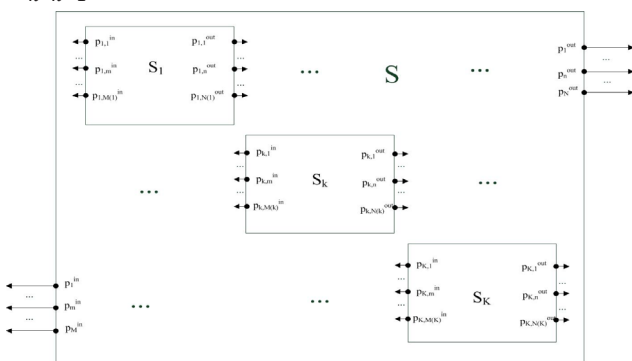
$p_{1,1}^{in}$
...
$p_{1,m}^{in}$
...
$p_{1,M(1)}^{in}$
$S_1$
$p_{1,1}^{out}$
...
$p_{1,n}^{out}$
...
$p_{1,N(1)}^{out}$

...

S

...

$p_1^{out}$
...
$p_n^{out}$
...
$p_N^{out}$

...

$p_{k,1}^{in}$
...
$p_{k,m}^{in}$
...
$p_{k,M(k)}^{in}$
$S_k$
$p_{k,1}^{out}$
...
$p_{k,n}^{out}$
...
$p_{k,N(k)}^{out}$

...

$p_1^{in}$
...
$p_m^{in}$
...
$p_M^{in}$

...

...

$p_{K,1}^{in}$
...
$p_{K,m}^{in}$
...
$p_{K,M(K)}^{in}$
$S_K$
$p_{K,1}^{out}$
...
$p_{K,n}^{out}$
...
$p_{K,N(K)}^{out}$